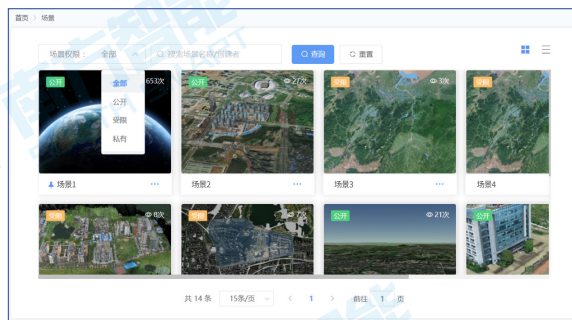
首页 > 场景

场景权限： 全部

请输入场景名称/创建者

查询

重置

全部
公开
受限
私有

公开

653次

场景1

公开

27次

场景2

受限

3次

场景3

受限

场景4

受限

8次

受限

7次

公开

21次

公开

共 14 条

15条/页

1

前往 1 页